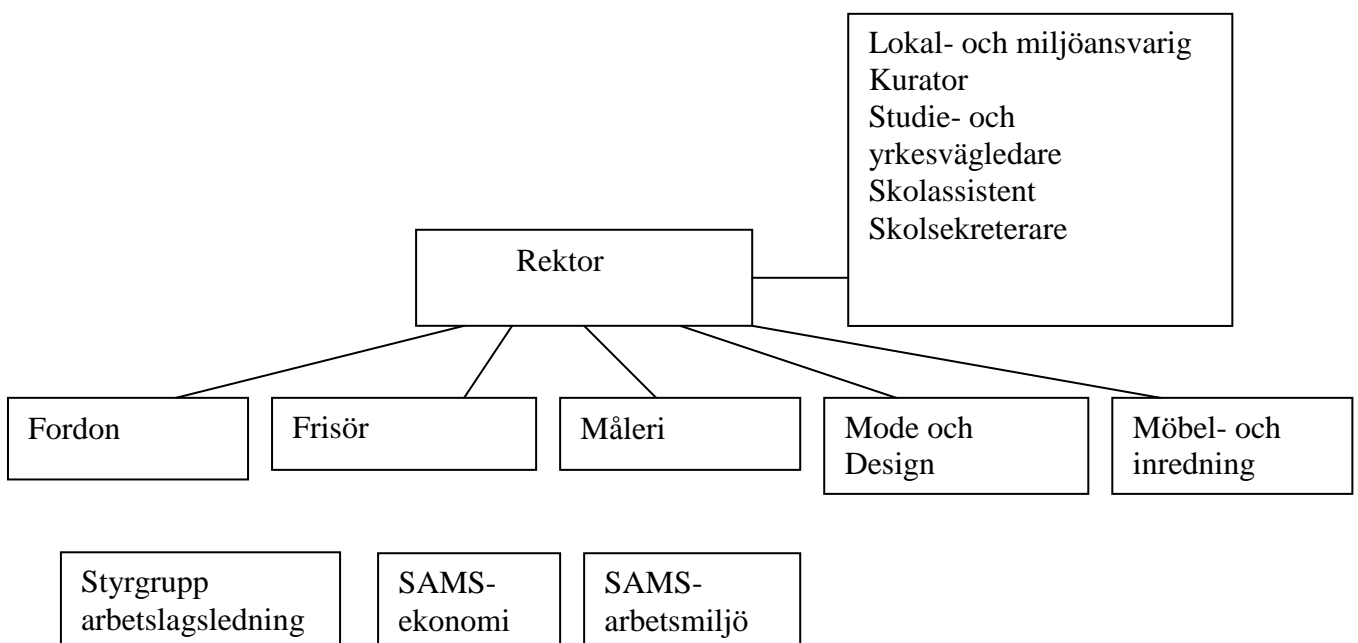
Lokal- och miljöansvarig
Kurator
Studie- och yrkesvägledare
Skolassistent
Skolsekreterare

Rektor

Fordon

Frisör

Måleri

Mode och Design

Möbel- och inredning

Styrgrupp arbetslagsledning

SAMS-ekonomi

SAMS-arbetsmiljö